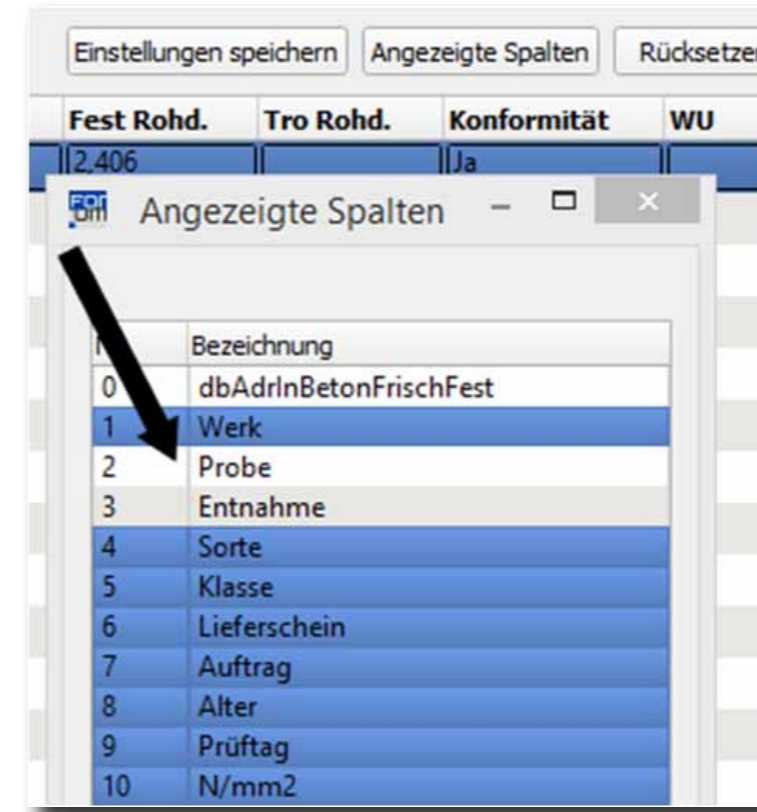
Einstellungen speichern | Angezeigte Spalten | Rücksetzen

| Fest Rohd. | Tro Rohd. | Konformität | WU |
|---|---|---|---|
| 2,406 | | Ja | |

Angezeigte Spalten

| | Bezeichnung |
|---|---|
| 0 | dbAdrInBetonFrischFest |
| 1 | Werk |
| 2 | Probe |
| 3 | Entnahme |
| 4 | Sorte |
| 5 | Klasse |
| 6 | Lieferschein |
| 7 | Auftrag |
| 8 | Alter |
| 9 | Prüftag |
| 10 | N/mm2 |